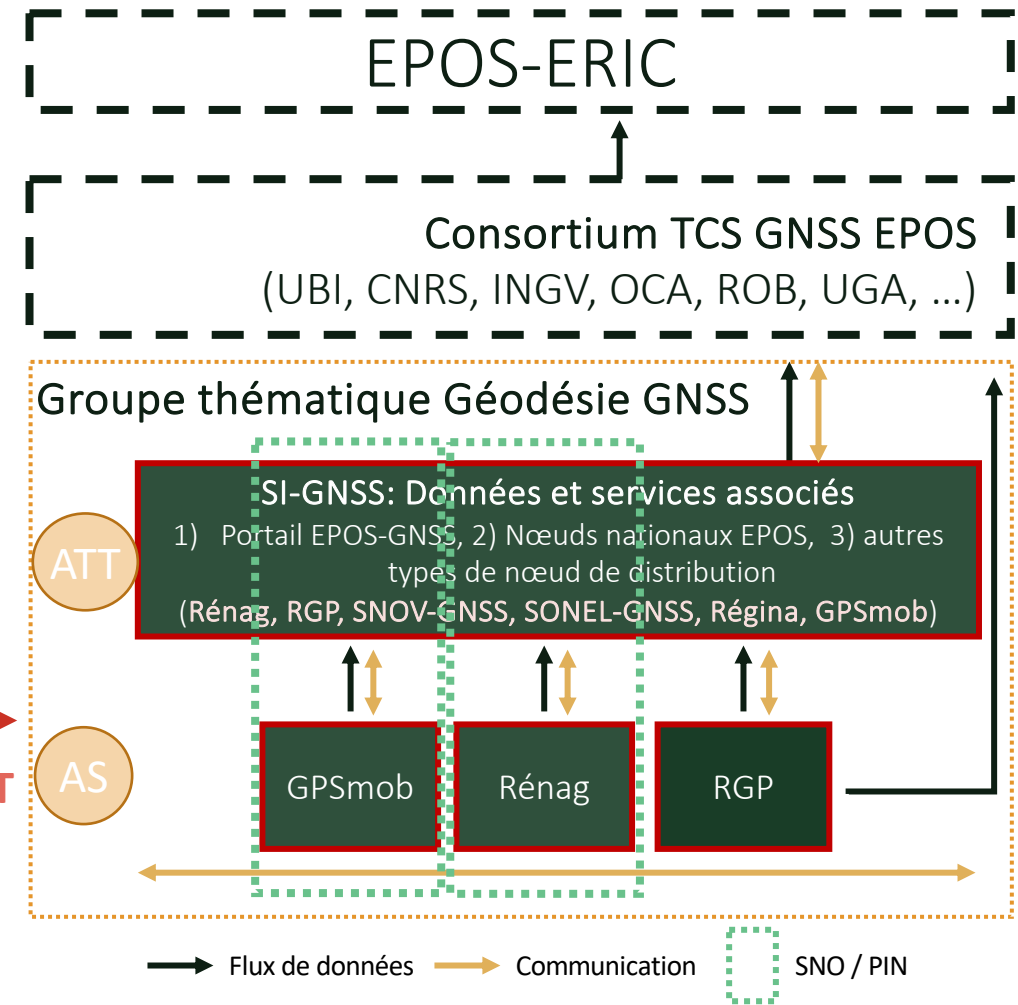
EPOS-ERIC

Consortium TCS GNSS EPOS
(UBI, CNRS, INGV, OCA, ROB, UGA, ...)

Groupe thématique Géodésie GNSS

SI-GNSS: Données et services associés
1) Portail EPOS-GNSS, 2) Nœuds nationaux EPOS, 3) autres types de nœud de distribution
(Rénag, RGP, SNOV-GNSS, SONEL-GNSS, Régina, GPSmob)

ATT

AS

GPSmob

Rénag

RGP

Flux de données
Communication
SNO / PIN